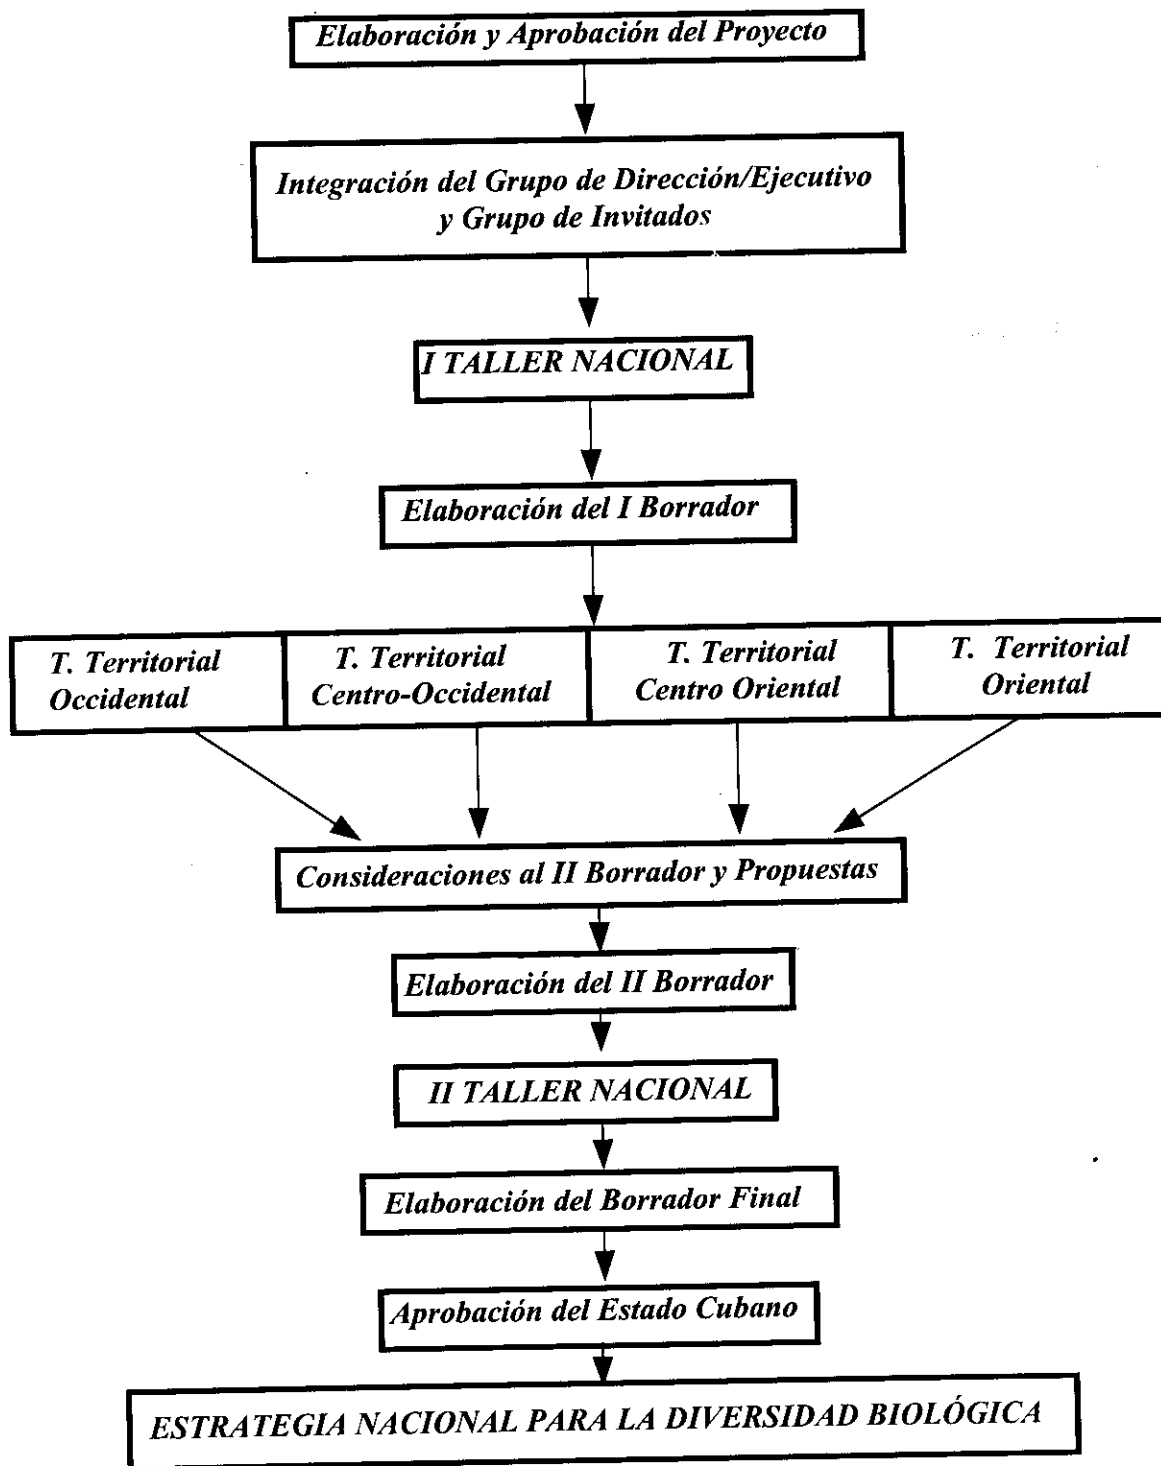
Elaboración y Aprobación del Proyecto

Integración del Grupo de Dirección/Ejecutivo y Grupo de Invitados

I TALLER NACIONAL

Elaboración del I Borrador

T. Territorial Occidental

T. Territorial Centro-Occidental

T. Territorial Centro Oriental

T. Territorial Oriental

Consideraciones al II Borrador y Propuestas

Elaboración del II Borrador

II TALLER NACIONAL

Elaboración del Borrador Final

Aprobación del Estado Cubano

ESTRATEGIA NACIONAL PARA LA DIVERSIDAD BIOLÓGICA